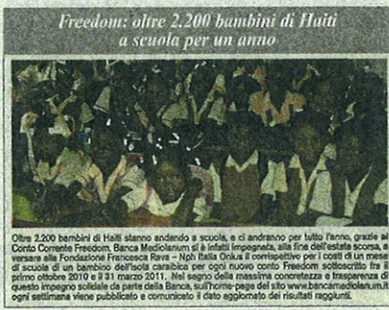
Freedom: oltre 2.200 bambini di Haiti a scuola per un anno

Oltre 2.200 bambini di Haiti stanno andando a scuola, e ci andranno per tutto l'anno, grazie al Conto Corrente Freedom. Banca Mediolanum si è infatti impegnata, alla fine dell'estate scorsa, a versare alla Fondazione Francesca Rava – Nph Italia Onlus il corrispettivo per i costi di un mese di scuola di un bambino dell'isola caraibica per ogni nuovo conto Freedom sottoscritto fra il primo ottobre 2010 e il 31 marzo 2011. Nel segno della massima concretezza e trasparenza di questo impegno solidale da parte della Banca, sull'home-page del sito www.bancamediolanum.it ogni settimana viene pubblicato e comunicato il dato aggiornato dei risultati raggiunti.